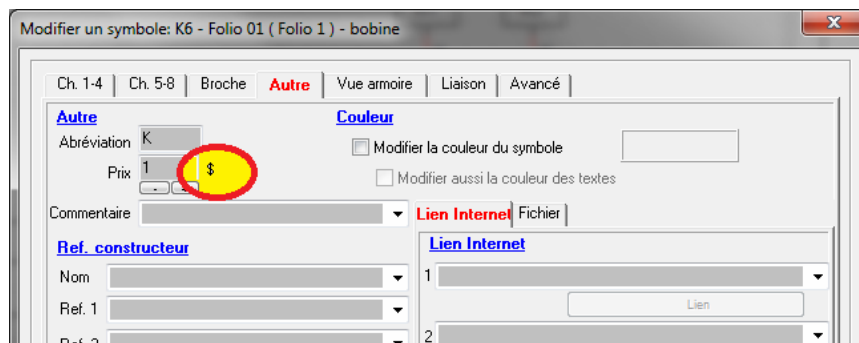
Modifier un symbole: K6 - Folio 01 ( Folio 1 ) - bobine

Ch. 1-4 | Ch. 5-8 | Broche | Autre | Vue armoire | Liaison | Avancé

Autre

Abréviation K

Prix 1 $

Couleur

Modifier la couleur du symbole

Modifier aussi la couleur des textes

Commentaire

Lien Internet | Fichier

Ref. constructeur

Nom

Ref. 1

Ref. 2

Lien Internet

1

Lien

2